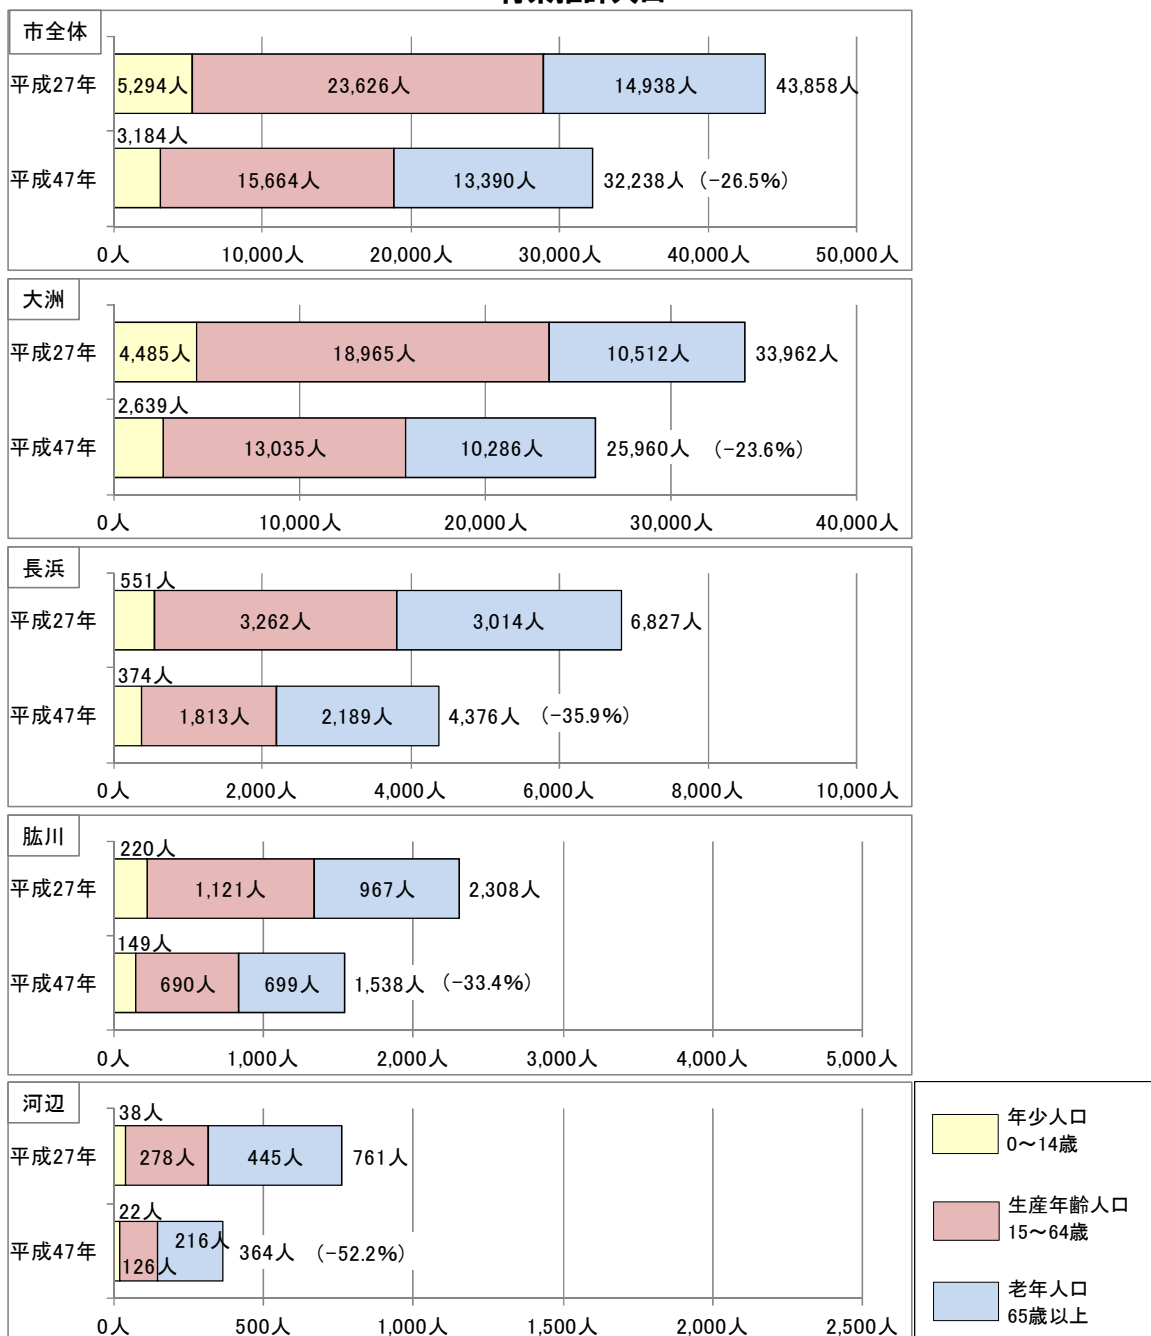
市全体
平成27年 5,294人 23,626人 14,938人 43,858人
3,184人
平成47年 15,664人 13,390人 32,238人 (−26.5%)
0人 10,000人 20,000人 30,000人 40,000人 50,000人

大洲
平成27年 4,485人 18,965人 10,512人 33,962人
2,639人
平成47年 13,035人 10,286人 25,960人 (−23.6%)
0人 10,000人 20,000人 30,000人 40,000人

長浜
551人
平成27年 3,262人 3,014人 6,827人
374人
平成47年 1,813人 2,189人 4,376人 (−35.9%)
0人 2,000人 4,000人 6,000人 8,000人 10,000人

肱川
220人
平成27年 1,121人 967人 2,308人
149人
平成47年 690人 699人 1,538人 (−33.4%)
0人 1,000人 2,000人 3,000人 4,000人 5,000人

河辺
38人
平成27年 278人 445人 761人
22人
平成47年 216人 126人 364人 (−52.2%)
0人 500人 1,000人 1,500人 2,000人 2,500人

年少人口 0〜14歳
生産年齢人口 15〜64歳
老年人口 65歳以上